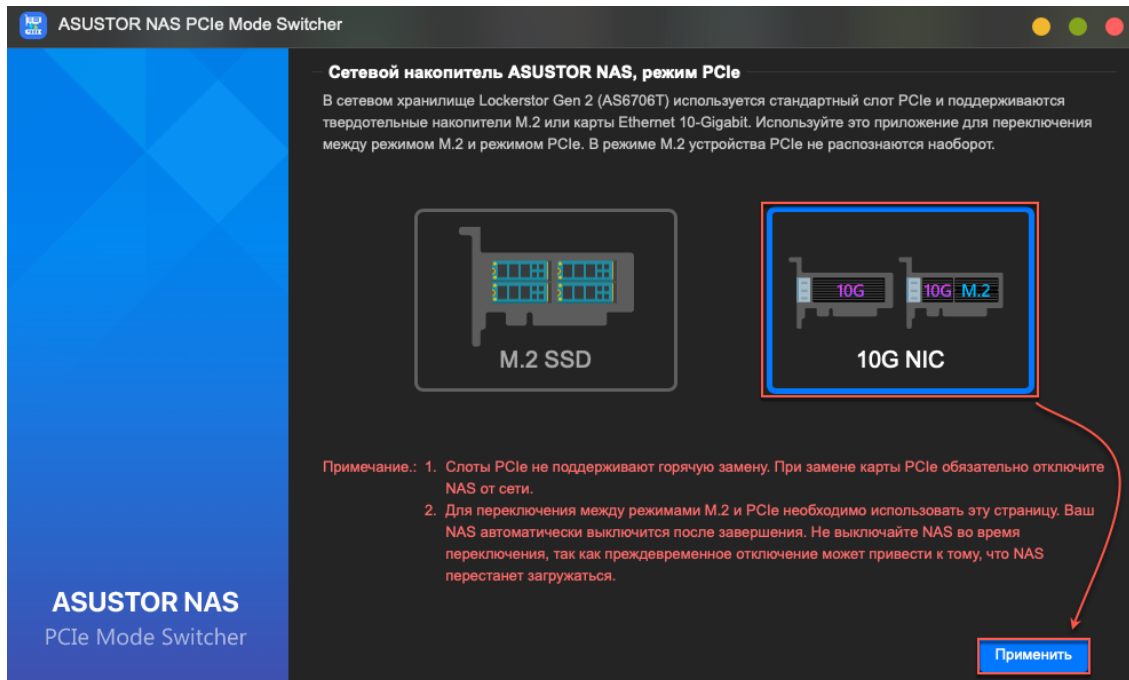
ASUSTOR NAS PCIe Mode Switcher

Сетевой накопитель ASUSTOR NAS, режим PCIe

В сетевом хранилище Lockerstor Gen 2 (AS6706T) используется стандартный слот PCIe и поддерживаются твердотельные накопители M.2 или карты Ethernet 10-Gigabit. Используйте это приложение для переключения между режимом M.2 и режимом PCIe. В режиме M.2 устройства PCIe не распознаются наоборот.

M.2 SSD

10G

10G M.2

10G NIC

Примечание.: 1. Слоты PCIe не поддерживают горячую замену. При замене карты PCIe обязательно отключите NAS от сети.

2. Для переключения между режимами M.2 и PCIe необходимо использовать эту страницу. Ваш NAS автоматически выключится после завершения. Не выключайте NAS во время переключения, так как преждевременное отключение может привести к тому, что NAS перестанет загружаться.

ASUSTOR NAS
PCIe Mode Switcher

Применить